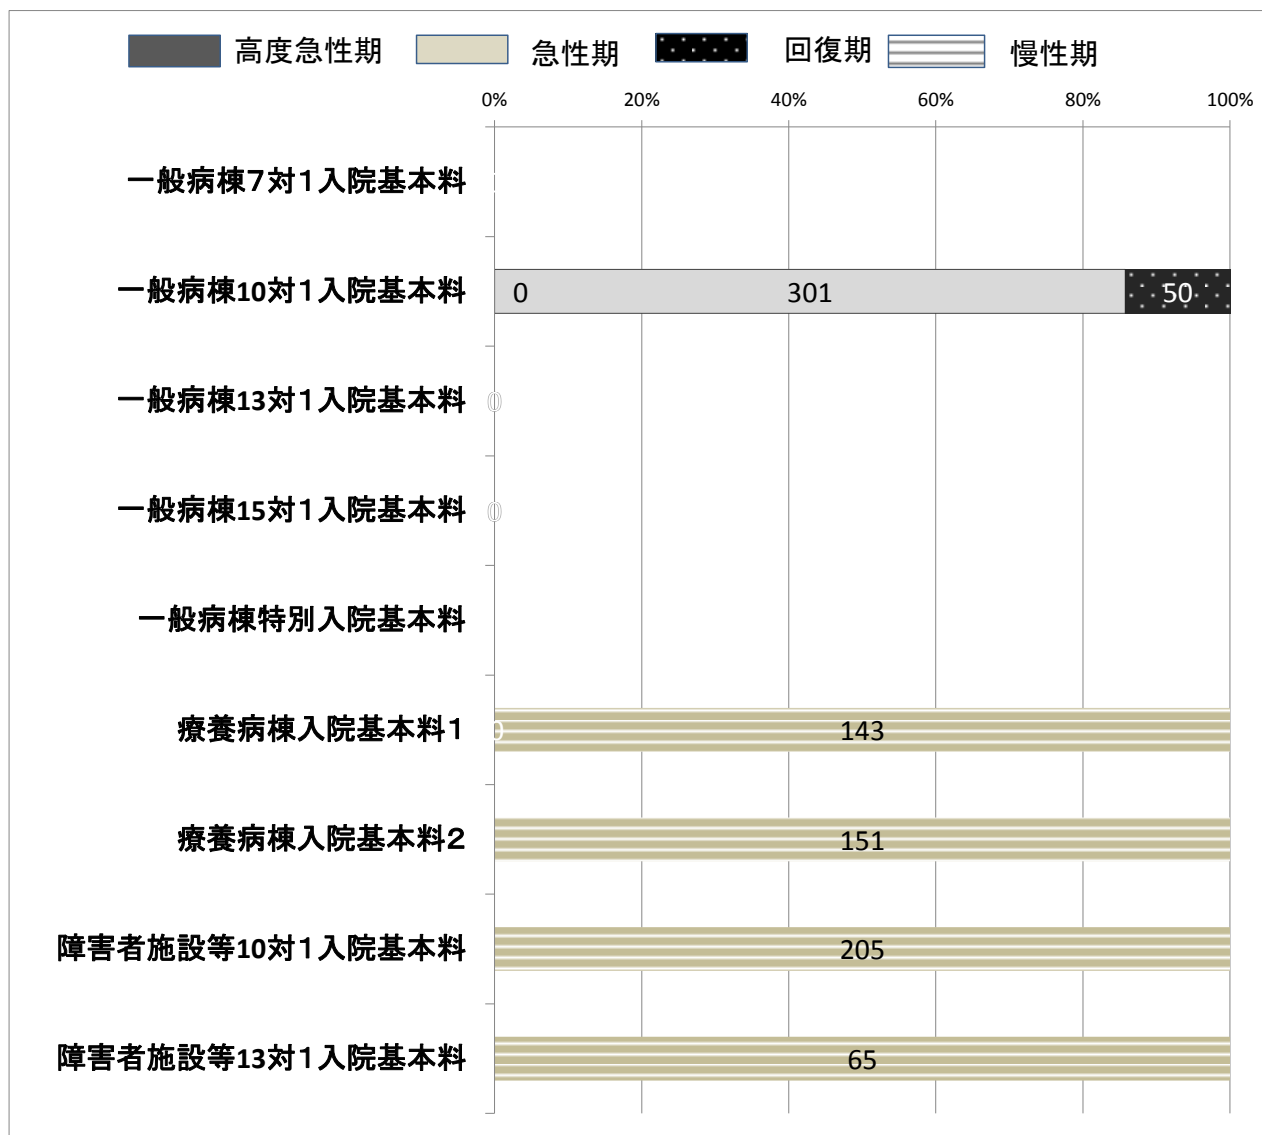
高度急性期 急性期 回復期 慢性期

0% 20% 40% 60% 80% 100%

一般病棟7対１入院基本料

一般病棟10対１入院基本料 0 301 50

一般病棟13対１入院基本料 0

一般病棟15対１入院基本料 0

一般病棟特別入院基本料

療養病棟入院基本料１ 0 143

療養病棟入院基本料２ 151

障害者施設等10対１入院基本料 205

障害者施設等13対１入院基本料 65